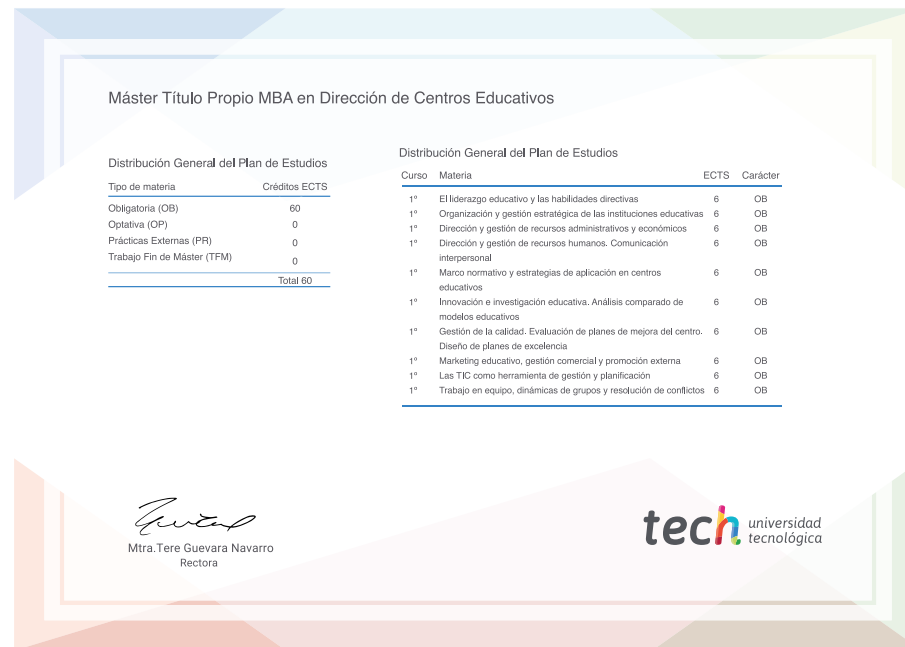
Máster Título Propio MBA en Dirección de Centros Educativos

Distribución General del Plan de Estudios

| Tipo de materia | Créditos ECTS |
|---|---|
| Obligatoria (OB) | 60 |
| Optativa (OP) | 0 |
| Prácticas Externas (PR) | 0 |
| Trabajo Fin de Máster (TFM) | 0 |
| | Total 60 |

Distribución General del Plan de Estudios

| Curso | Materia | ECTS | Carácter |
|---|---|---|---|
| 1º | El liderazgo educativo y las habilidades directivas | 6 | OB |
| 1º | Organización y gestión estratégica de las instituciones educativas | 6 | OB |
| 1º | Dirección y gestión de recursos administrativos y económicos | 6 | OB |
| 1º | Dirección y gestión de recursos humanos. Comunicación interpersonal | 6 | OB |
| 1º | Marco normativo y estrategias de aplicación en centros educativos | 6 | OB |
| 1º | Innovación e investigación educativa. Análisis comparado de modelos educativos | 6 | OB |
| 1º | Gestión de la calidad. Evaluación de planes de mejora del centro. Diseño de planes de excelencia | 6 | OB |
| 1º | Marketing educativo, gestión comercial y promoción externa | 6 | OB |
| 1º | Las TIC como herramienta de gestión y planificación | 6 | OB |
| 1º | Trabajo en equipo, dinámicas de grupos y resolución de conflictos | 6 | OB |

Mtra.Tere Guevara Navarro
Rectora

tech universidad tecnológica